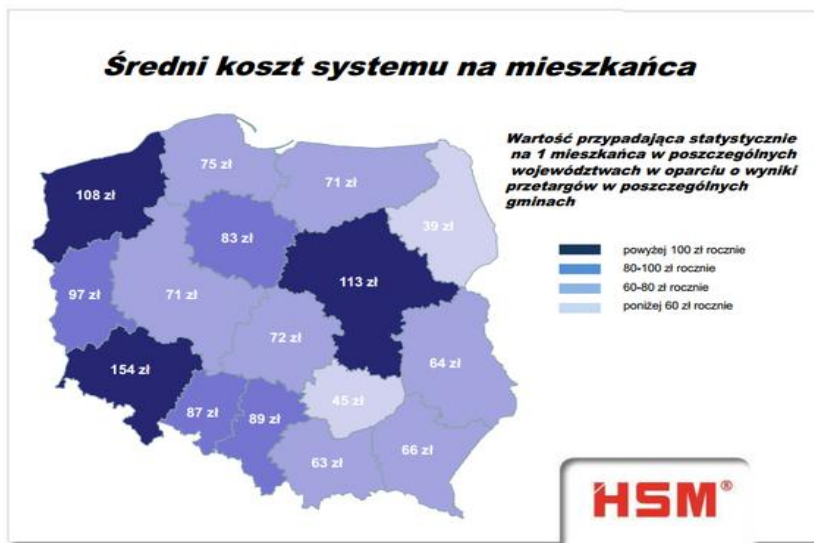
Średni koszt systemu na mieszkańca

Wartość przypadająca statystycznie na 1 mieszkańca w poszczególnych województwach w oparciu o wyniki przetargów w poszczególnych gminach

powyżej 100 zł rocznie
80-100 zł rocznie
60-80 zł rocznie
poniżej 60 zł rocznie

75 zł
71 zł
108 zł
83 zł
39 zł
113 zł
97 zł
71 zł
72 zł
64 zł
154 zł
45 zł
87 zł
89 zł
63 zł
66 zł

HSM®